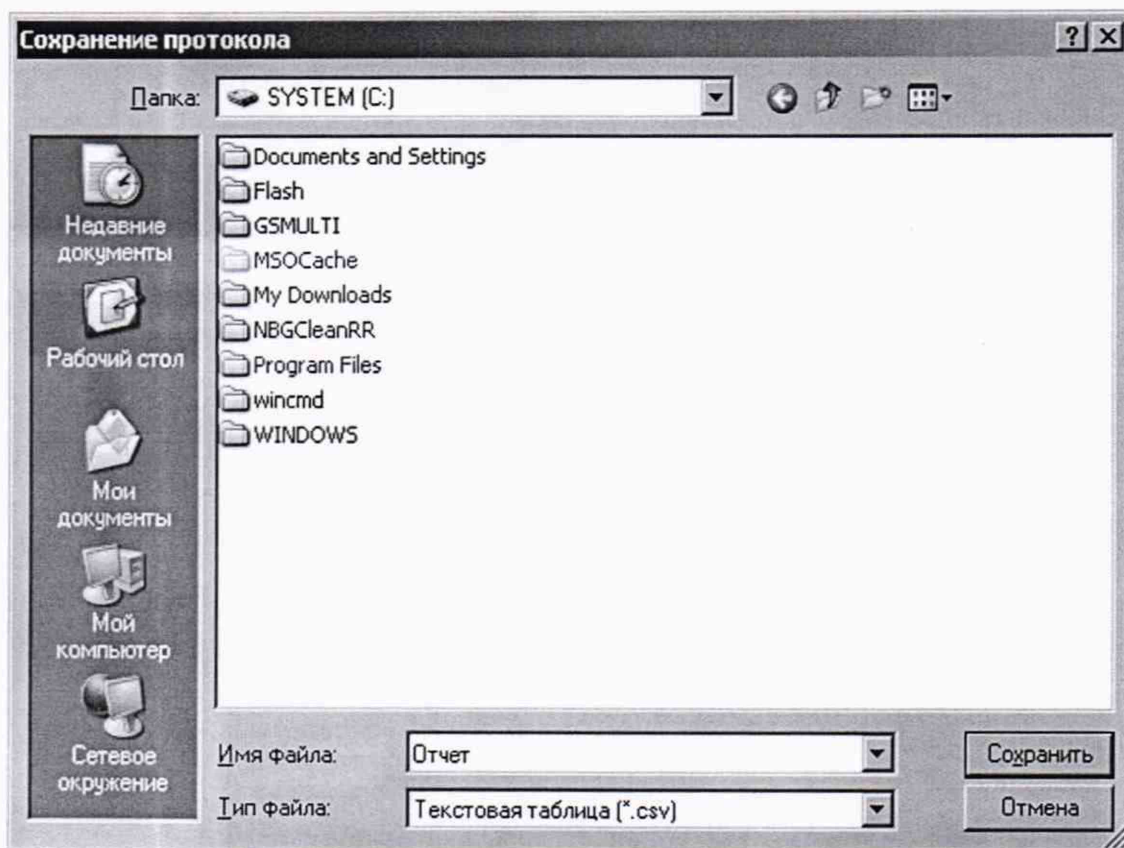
Сохранение протокола

? X

Папка: SYSTEM (C:)

Недавние документы

Рабочий стол

Мои документы

Мой компьютер

Сетевое окружение

Documents and Settings
Flash
GSMULTI
MSOCache
My Downloads
NBGCleanRR
Program Files
wincmd
WINDOWS

Имя файла: Отчет

Тип файла: Текстовая таблица (*.csv)

Сохранить

Отмена